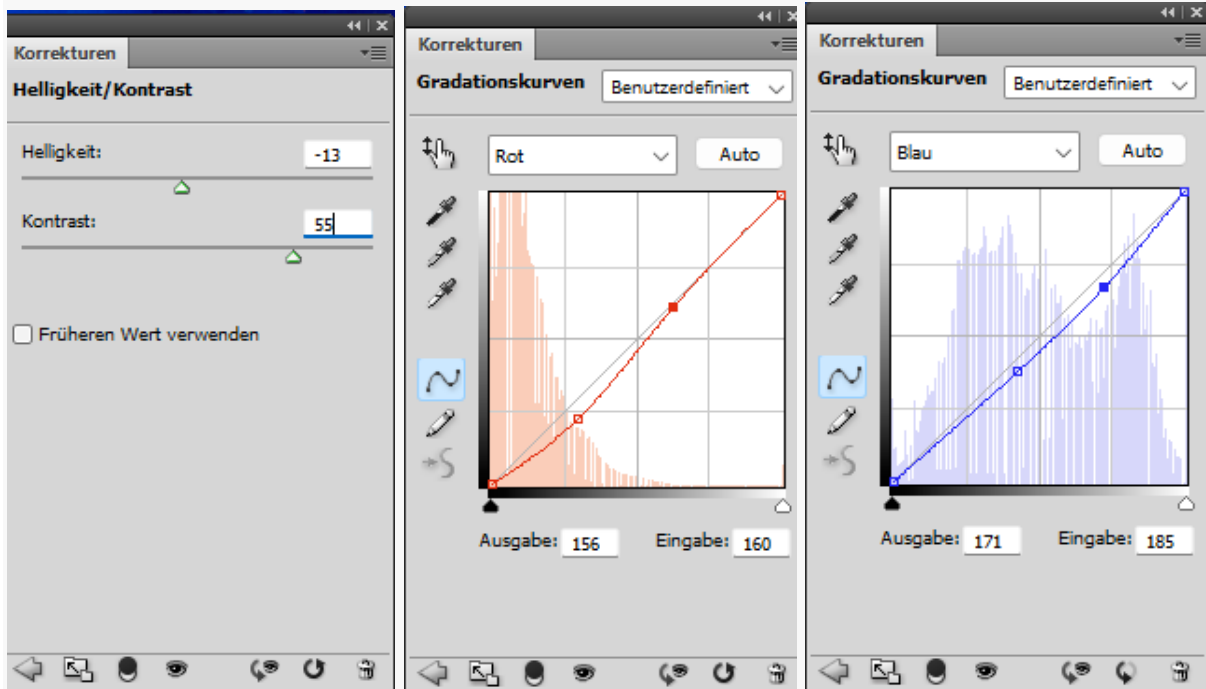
Korrekturen

Helligkeit/Kontrast

Helligkeit: -13

Kontrast: 55

Früheren Wert verwenden

Korrekturen

Gradationskurven Benutzerdefiniert

Rot Auto

Ausgabe: 156 Eingabe: 160

Korrekturen

Gradationskurven Benutzerdefiniert

Blau Auto

Ausgabe: 171 Eingabe: 185